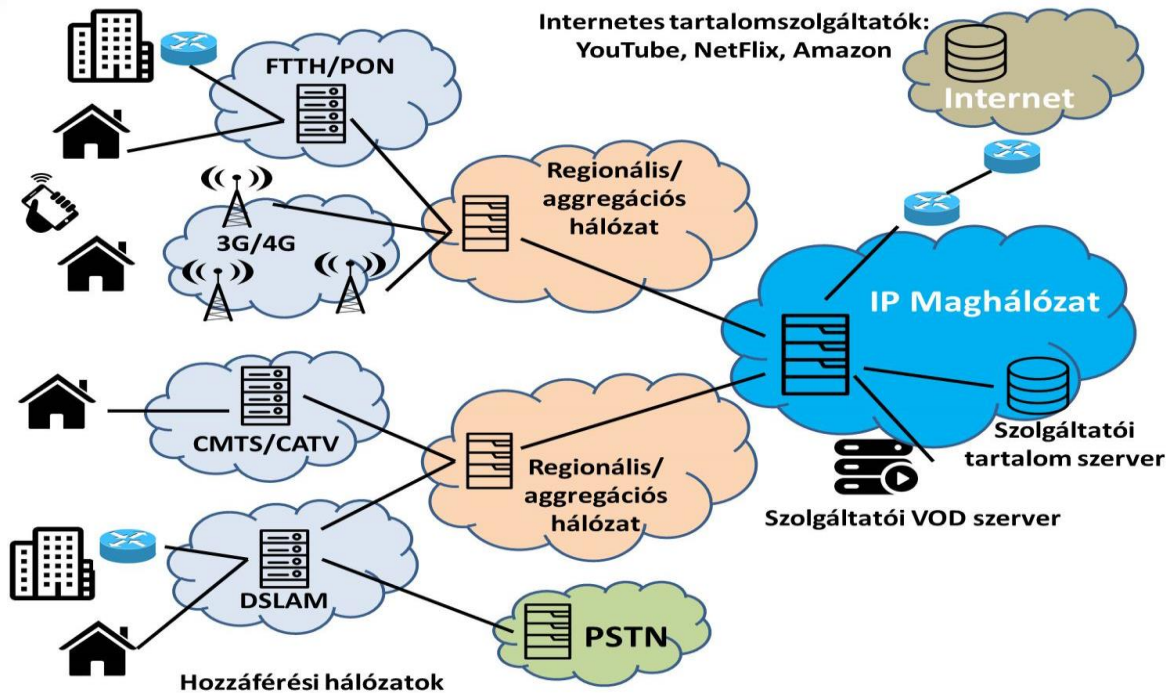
Internetes tartalomszolgáltatók:
YouTube, NetFlix, Amazon

Internet

FTTH/PON

Regionális/
aggregációs
hálózat

3G/4G

IP Maghálózat

CMTS/CATV

Regionális/
aggregációs
hálózat

Szolgáltatói
tartalom szerver

Szolgáltatói VOD szerver

DSLAM

PSTN

Hozzáférési hálózatok